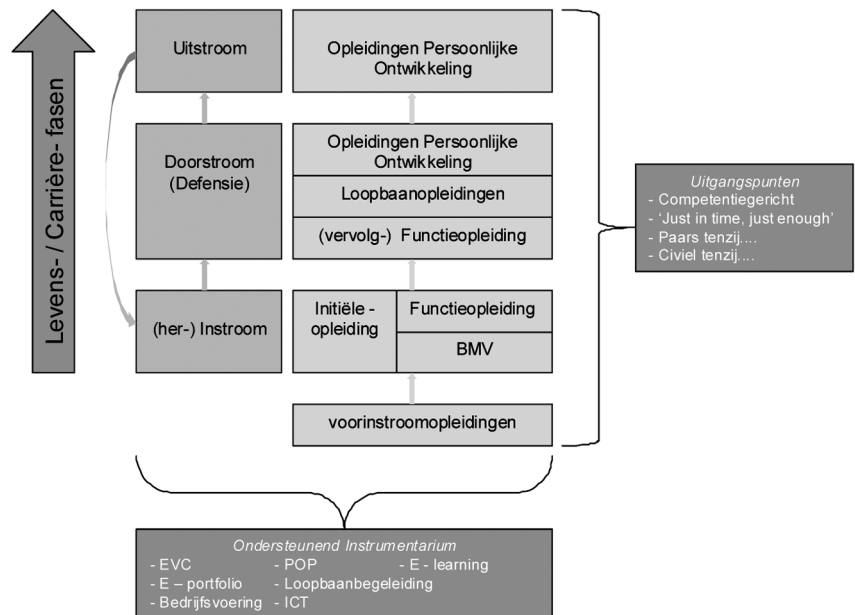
Levens- / Carrière- fasen

Uitstroom

Opleidingen Persoonlijke Ontwikkeling

Doorstroom (Defensie)

Opleidingen Persoonlijke Ontwikkeling

Loopbaanopleidingen

(vervolg-) Functieopleiding

(her-) Instroom

Initiële - opleiding

Functieopleiding

BMV

voorinstroomopleidingen

Uitgangspunten
- Competentiegericht
- 'Just in time, just enough'
- Paars tenzij....
- Civiel tenzij....

Ondersteunend Instrumentarium
- EVC - POP - E - learning
- E – portfolio - Loopbaanbegeleiding
- Bedrijfsvoering - ICT